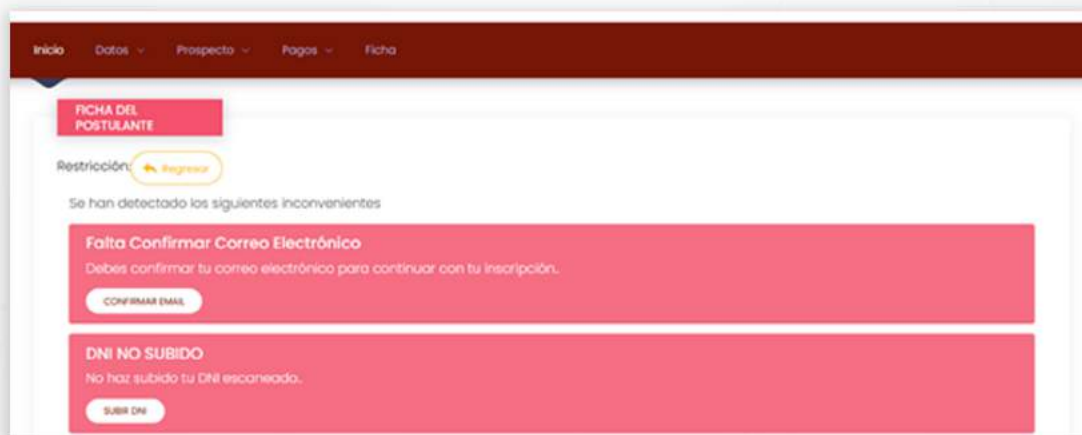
Inicio Datos Prospecto Pagos Ficha

FICHA DEL POSTULANTE

Restricción: Regresar

Se han detectado los siguientes inconvenientes

Falta Confirmar Correo Electrónico

Debes confirmar tu correo electrónico para continuar con tu inscripción.

CONFIRMAR EMAIL

DNI NO SUBIDO

No haz subido tu DNI escaneado.

SUBIR DNI